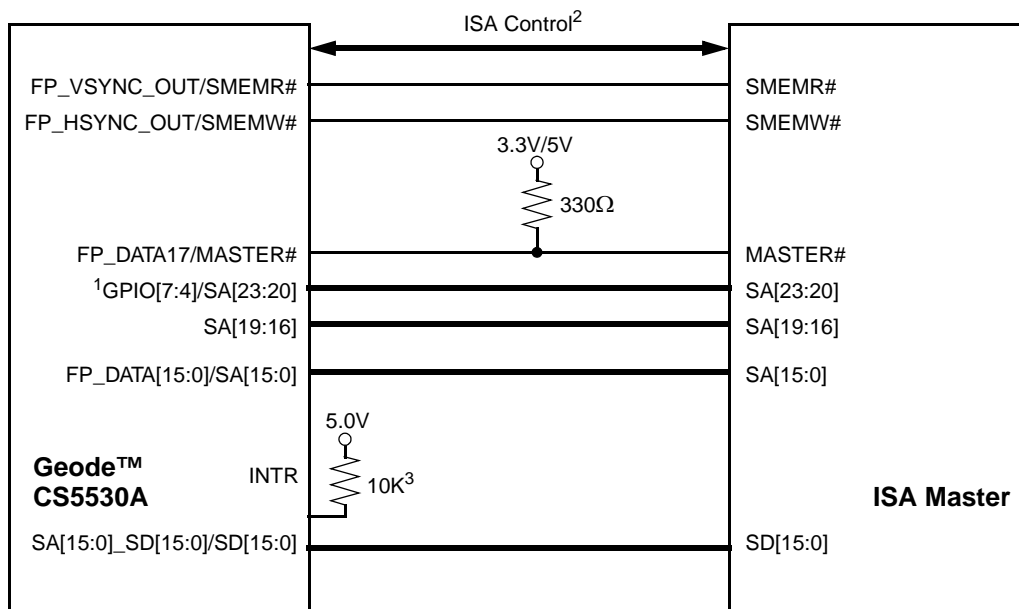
ISA Control$^2$

FP_VSYNC_OUT/SMEMR#

SMEMR#

FP_HSYNC_OUT/SMEMW#

SMEMW#

3.3V/5V

330Ω

FP_DATA17/MASTER#

MASTER#

$^1$GPIO[7:4]/SA[23:20]

SA[23:20]

SA[19:16]

SA[19:16]

FP_DATA[15:0]/SA[15:0]

SA[15:0]

5.0V

Geode™
CS5530A

INTR

10K$^3$

ISA Master

SA[15:0]_SD[15:0]/SD[15:0]

SD[15:0]